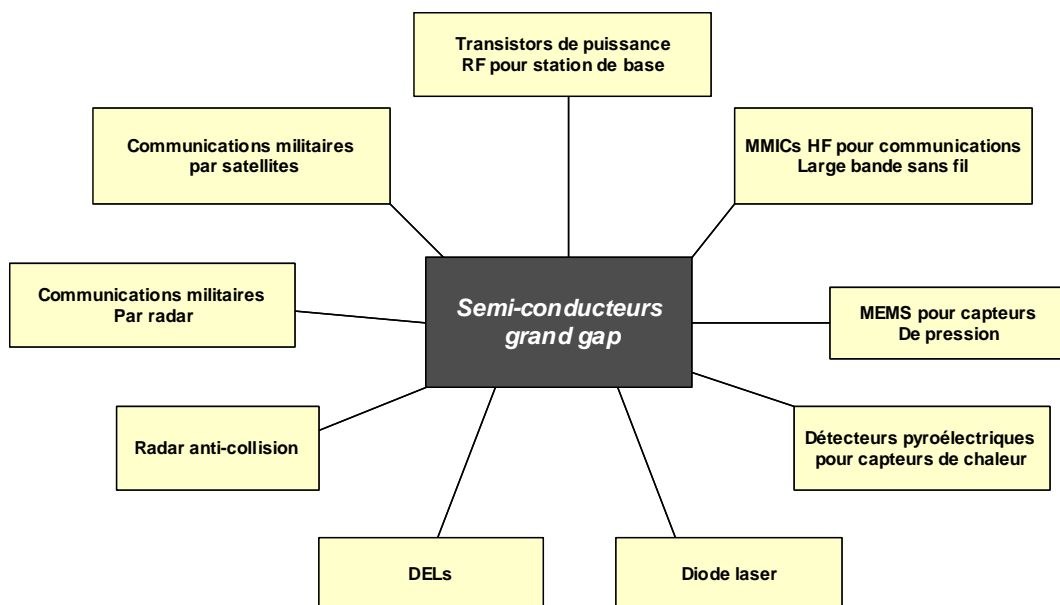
Transistors de puissance
RF pour station de base

Communications militaires
par satellites

MMICs HF pour communications
Large bande sans fil

Communications militaires
Par radar

Semi-conducteurs
grand gap

MEMS pour capteurs
De pression

Radar anti-collision

Détecteurs pyroélectriques
pour capteurs de chaleur

DELs

Diode laser